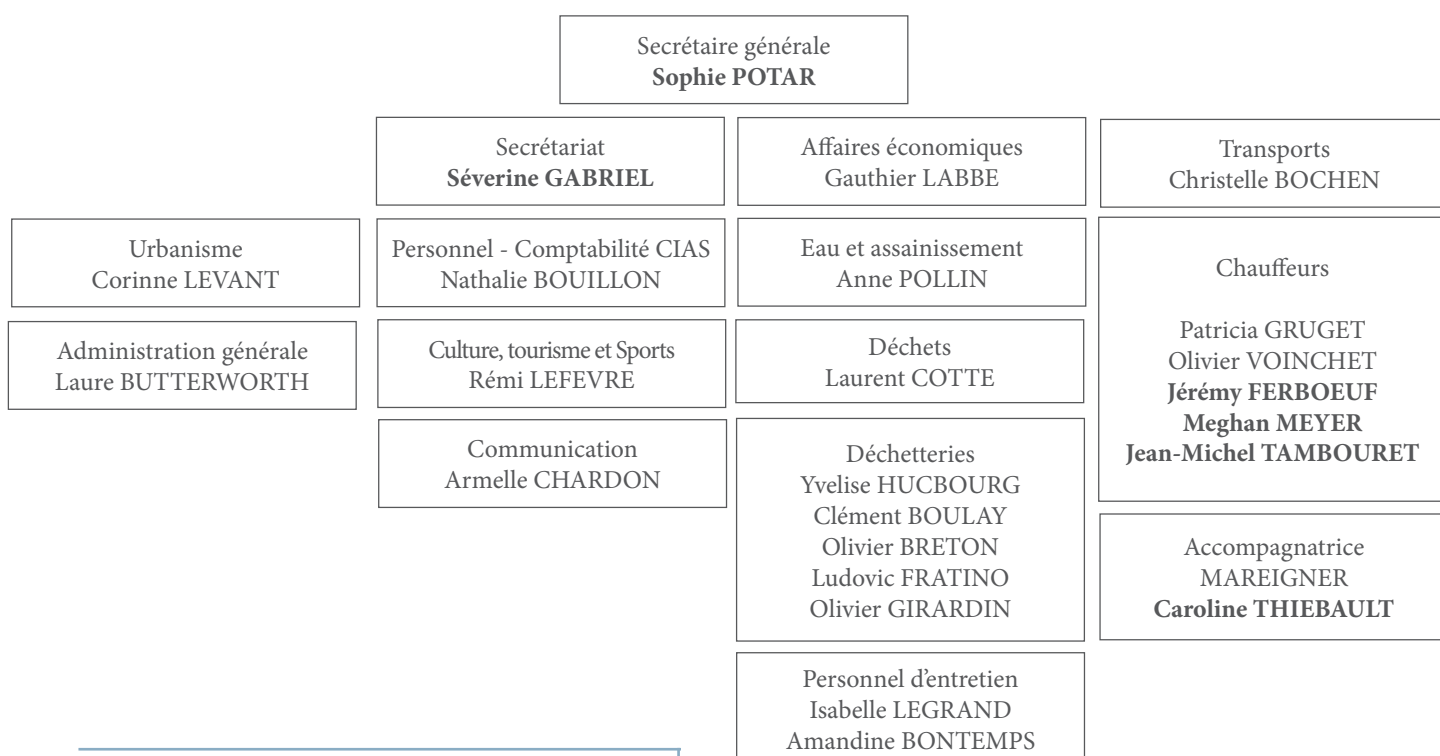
Secrétaire générale
**Sophie POTAR**

Secrétariat
**Séverine GABRIEL**

Affaires économiques
Gauthier LABBE

Transports
Christelle BOCHEN

Urbanisme
Corinne LEVANT

Administration générale
Laure BUTTERWORTH

Personnel - Comptabilité CIAS
Nathalie BOUILLON

Culture, tourisme et Sports
Rémi LEFEVRE

Communication
Armelle CHARDON

Eau et assainissement
Anne POLLIN

Déchets
Laurent COTTE

Déchetteries
Yvelise HUCBOURG
Clément BOULAY
Olivier BRETON
Ludovic FRATINO
Olivier GIRARDIN

Personnel d'entretien
Isabelle LEGRAND
Amandine BONTEMPS

Chauffeurs

Patricia GRUGET
Olivier VOINCHET
**Jérémy FERBOEUF**
**Meghan MEYER**
**Jean-Michel TAMBOURET**

Accompagnatrice
MAREIGNER
**Caroline THIEBAULT**